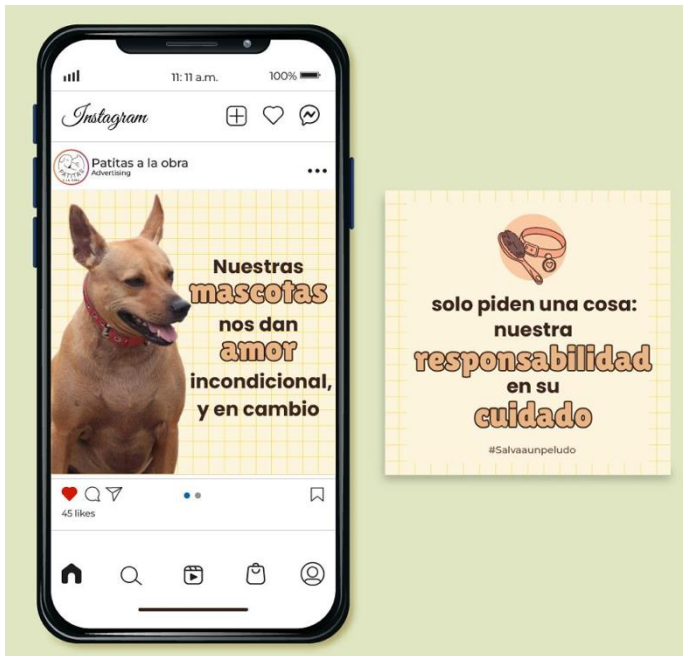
11: 11 a.m.
100%

Instagram

Patitas a la obra
Advertising

PATITAS

Nuestras mascotas nos dan amor incondicional, y en cambio

45 likes

solo piden una cosa: nuestra responsabilidad en su cuidado

#Salvaaunpeludo